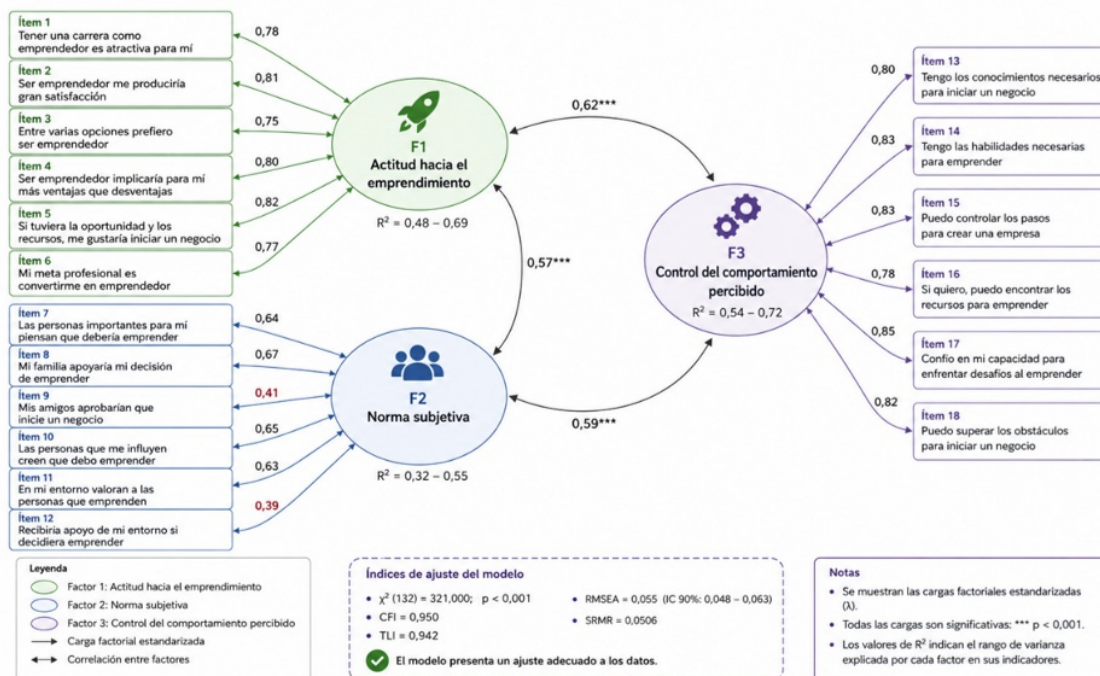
Ítem 1
Tener una carrera como emprendedor es atractiva para mí

0,78

Ítem 2
Ser emprendedor me produciría gran satisfacción

0,81

Ítem 3
Entre varias opciones prefiero ser emprendedor

0,75

Ítem 4
Ser emprendedor implicaría para mí más ventajas que desventajas

0,80

Ítem 5
Si tuviera la oportunidad y los recursos, me gustaría iniciar un negocio

0,82

Ítem 6
Mi meta profesional es convertirme en emprendedor

0,77

F1
Actitud hacia el emprendimiento
$R^2$ = 0,48 – 0,69

0,62***

0,57***

F3
Control del comportamiento percibido
$R^2$ = 0,54 – 0,72

0,80
Ítem 13
Tengo los conocimientos necesarios para iniciar un negocio

0,83
Ítem 14
Tengo las habilidades necesarias para emprender

0,83
Ítem 15
Puedo controlar los pasos para crear una empresa

0,78
Ítem 16
Si quiero, puedo encontrar los recursos para emprender

0,85
Ítem 17
Confío en mi capacidad para enfrentar desafíos al emprender

0,82
Ítem 18
Puedo superar los obstáculos para iniciar un negocio

Ítem 7
Las personas importantes para mí piensan que debería emprender

0,64

Ítem 8
Mi familia apoyaría mi decisión de emprender

0,67

Ítem 9
Mis amigos aprobarían que inicie un negocio

0,41

Ítem 10
Las personas que me influyen creen que debo emprender

0,65

Ítem 11
En mi entorno valoran a las personas que emprenden

0,63

Ítem 12
Recibiría apoyo de mi entorno si decidiera emprender

0,39

F2
Norma subjetiva
$R^2$ = 0,32 – 0,55

0,59***

Leyenda
Factor 1: Actitud hacia el emprendimiento
Factor 2: Norma subjetiva
Factor 3: Control del comportamiento percibido
Carga factorial estandarizada
Correlación entre factores

Índices de ajuste del modelo
• $\chi^2$ (132) = 321,000; p < 0,001
• CFI = 0,950
• TLI = 0,942
• RMSEA = 0,055 (IC 90%: 0,048 – 0,063)
• SRMR = 0,0506
El modelo presenta un ajuste adecuado a los datos.

Notas
• Se muestran las cargas factoriales estandarizadas (λ).
• Todas las cargas son significativas: *** p < 0,001.
• Los valores de $R^2$ indican el rango de varianza explicada por cada factor en sus indicadores.